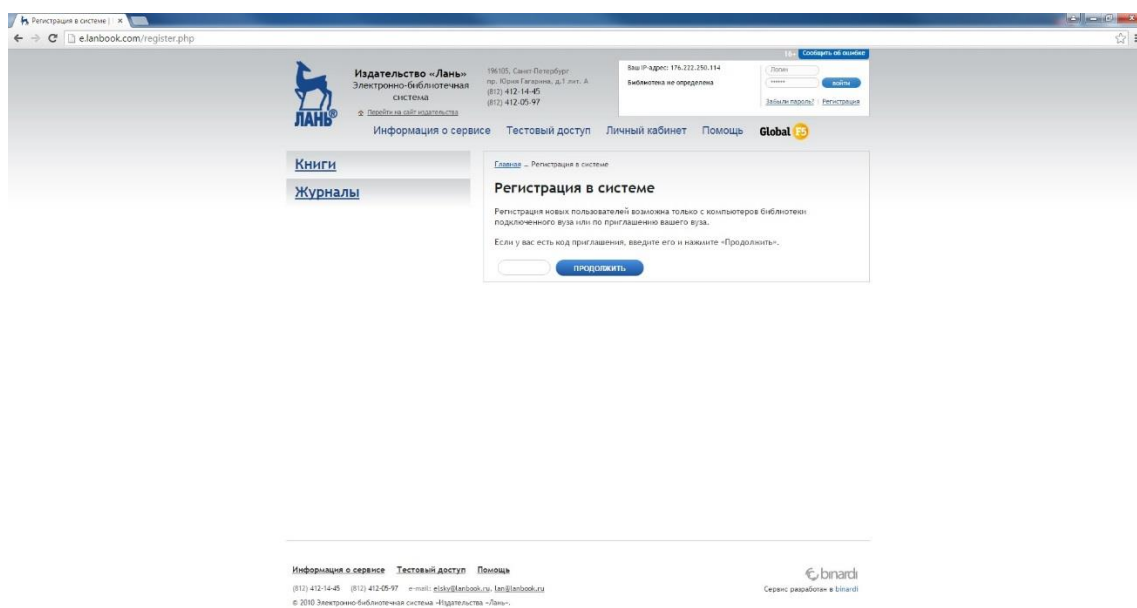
Регистрация в системе | ×

e.lanbook.com/register.php

ЛАНЬ®

Издательство «Лань»
Электронно-библиотечная система

Перейти на сайт издательства

196105, Санкт-Петербург
пр. Юрия Гагарина, д.1 лит. А
(812) 412-14-45
(812) 412-05-97

16+ Сообщить об ошибке

Ваш IP-адрес: 176.222.250.114
Библиотека не определена

Логин
••••••
войти

Забыли пароль? Регистрация

Информация о сервисе Тестовый доступ Личный кабинет Помощь Global

Книги

Журналы

Главная … Регистрация в системе

Регистрация в системе

Регистрация новых пользователей возможна только с компьютеров библиотеки подключенного вуза или по приглашению вашего вуза.

Если у вас есть код приглашения, введите его и нажмите «Продолжить».

ПРОДОЛЖИТЬ

Информация о сервисе Тестовый доступ Помощь

(812) 412-14-45 (812) 412-05-97 e-mail: elsky@lanbook.ru, lan@lanbook.ru

© 2010 Электронно-библиотечная система «Издательства «Лань».

binardi
Сервис разработан в binardi